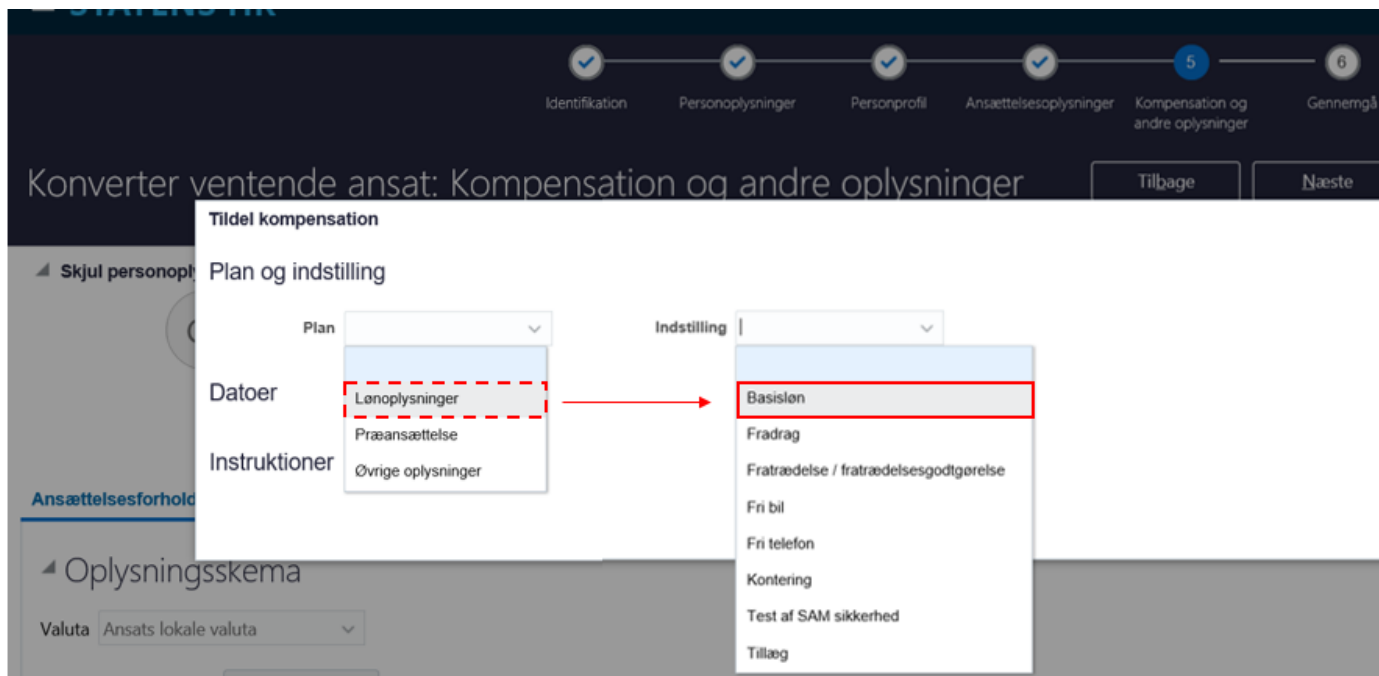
Identifikation
Personoplysninger
Personprofil
Ansættelsesoplysninger
5
Kompensation og andre oplysninger
6
Gennemgå

Konverter ventende ansat: Kompensation og andre oplysninger

Tilbage
Næste

Skjul personopl

Tildel kompensation

Plan og indstilling

Plan

Indstilling

Lønoplysninger
Præansættelse
Øvrige oplysninger

Basisløn
Fradrag
Fratrædelse / fratrædelsesgodtgørelse
Fri bil
Fri telefon
Kontering
Test af SAM sikkerhed
Tillæg

Datoer

Instruktioner

Ansættelsesforhold

Oplysningsskema

Valuta
Ansats lokale valuta